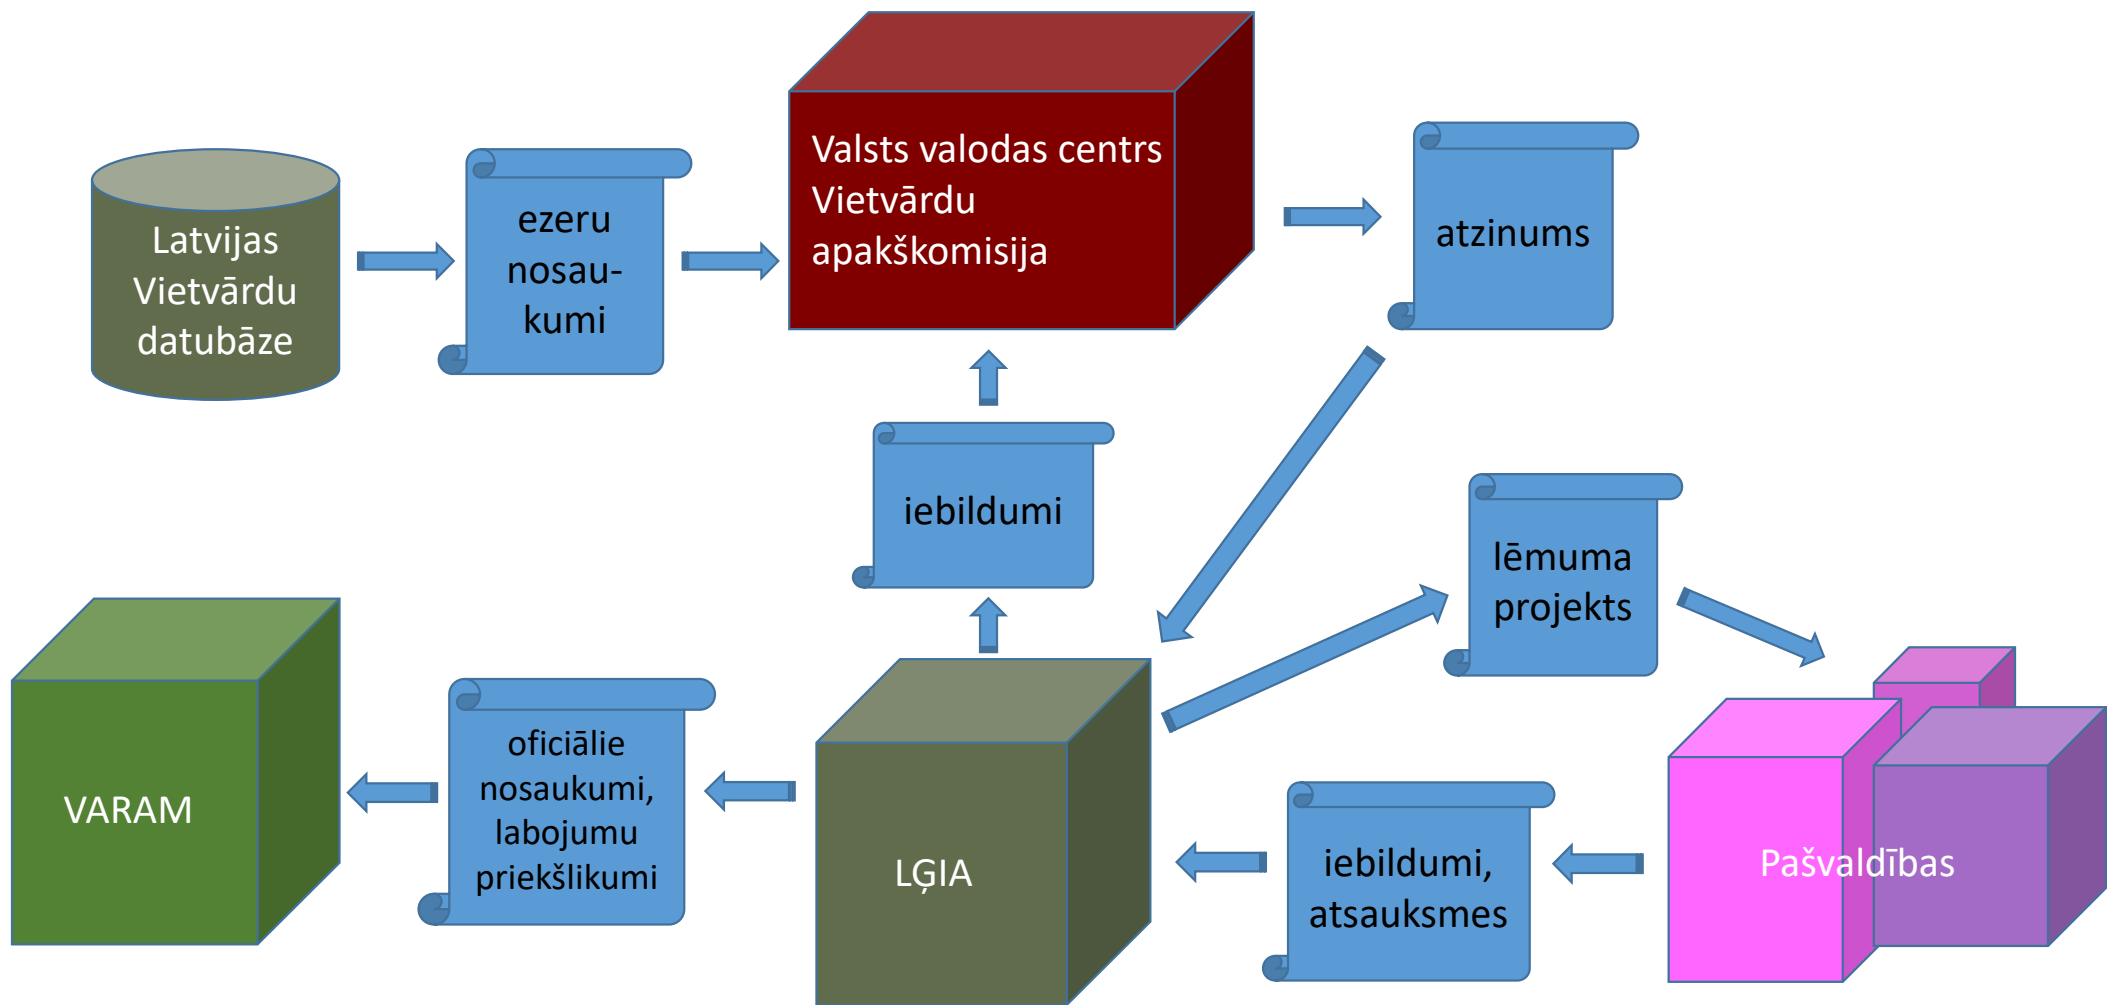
Latvijas Vietvārdu datubāze

ezeru nosau-kumi

Valsts valodas centrs Vietvārdu apakškomisija

atzinums

iebildumi

lēmuma projekts

VARAM

oficiālie nosaukumi, labojumu priekšlikumi

LĢIA

iebildumi, atsauksmes

Pašvaldības